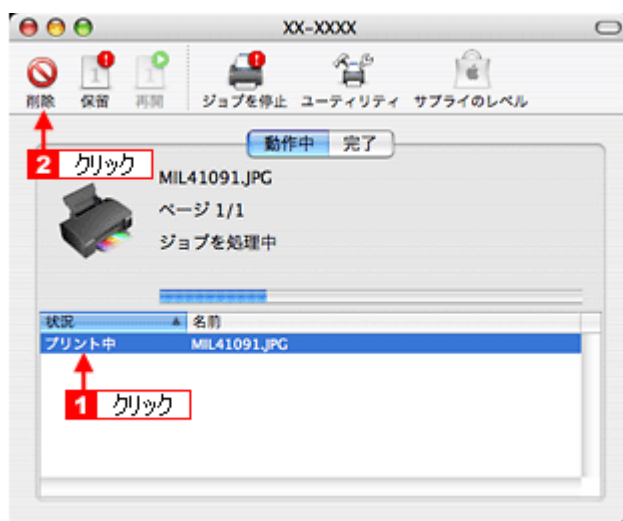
XX-XXXX

削除 保留 再開 ジョブを停止 ユーティリティ サプライのレベル

2 クリック

動作中 完了

MIL41091.JPG

ページ 1/1

ジョブを処理中

| 状況 | 名前 |
|---|---|
| プリント中 | MIL41091.JPG |

1 クリック